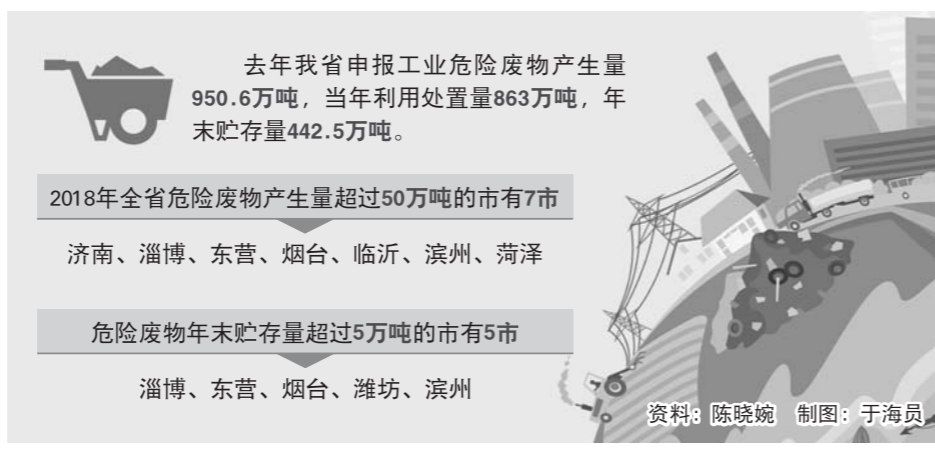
去年我省申报工业危险废物产生量950.6万吨，当年利用处置量863万吨，年末贮存量442.5万吨。

2018年全省危险废物产生量超过50万吨的市有7市

济南、淄博、东营、烟台、临沂、滨州、菏泽

危险废物年末贮存量超过5万吨的市有5市

淄博、东营、烟台、潍坊、滨州

资料：陈晓婉　制图：于海员